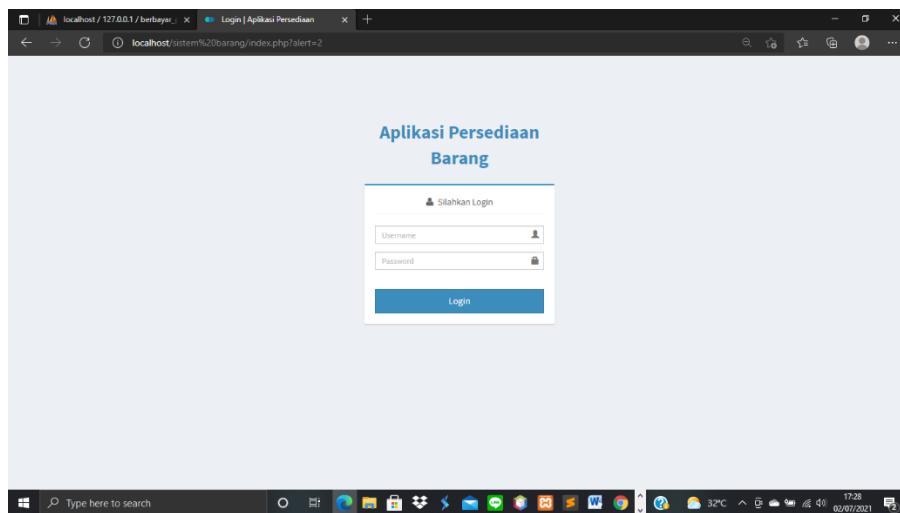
localhost / 127.0.0.1 / berbayar_

Login | Aplikasi Persediaan

localhost/sistem%20barang/index.php?alert=2

Aplikasi Persediaan Barang

Silahkan Login

Username

Password

Login

Type here to search

32°C

17:28
02/07/2021